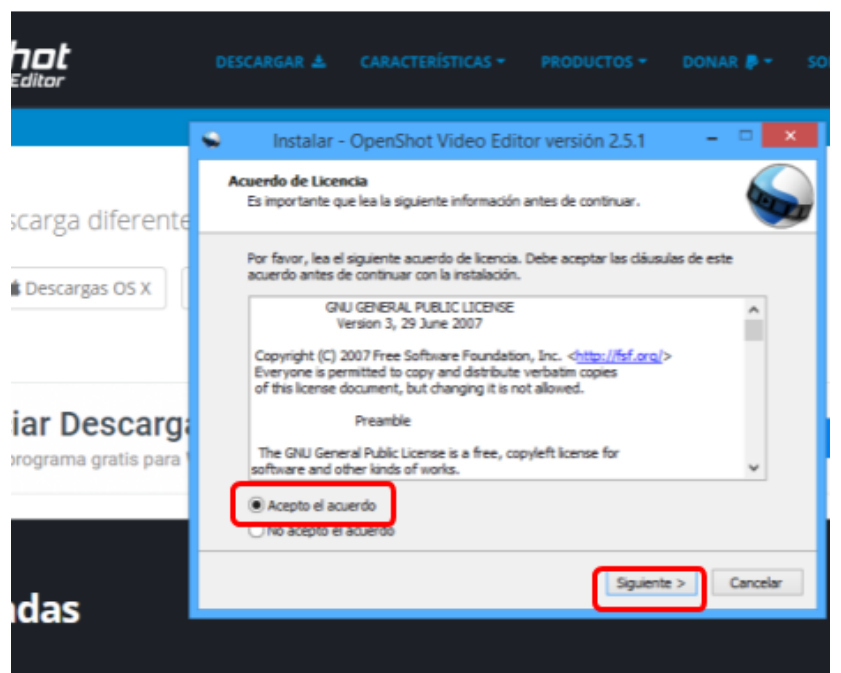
hot
Editor

DESCARGAR CARACTERÍSTICAS PRODUCTOS DONAR SO

scarga diferente

Descargas OS X

iar Descarga
programa gratis para

ndas

Instalar - OpenShot Video Editor versión 2.5.1

Acuerdo de Licencia
Es importante que lea la siguiente información antes de continuar.

Por favor, lea el siguiente acuerdo de licencia. Debe aceptar las cláusulas de este acuerdo antes de continuar con la instalación.

GNU GENERAL PUBLIC LICENSE
Version 3, 29 June 2007

Copyright (C) 2007 Free Software Foundation, Inc. <http://fsf.org/>
Everyone is permitted to copy and distribute verbatim copies
of this license document, but changing it is not allowed.

Preamble

The GNU General Public License is a free, copyleft license for
software and other kinds of works.

Acepto el acuerdo
No acepto el acuerdo

Siguiente > Cancelar